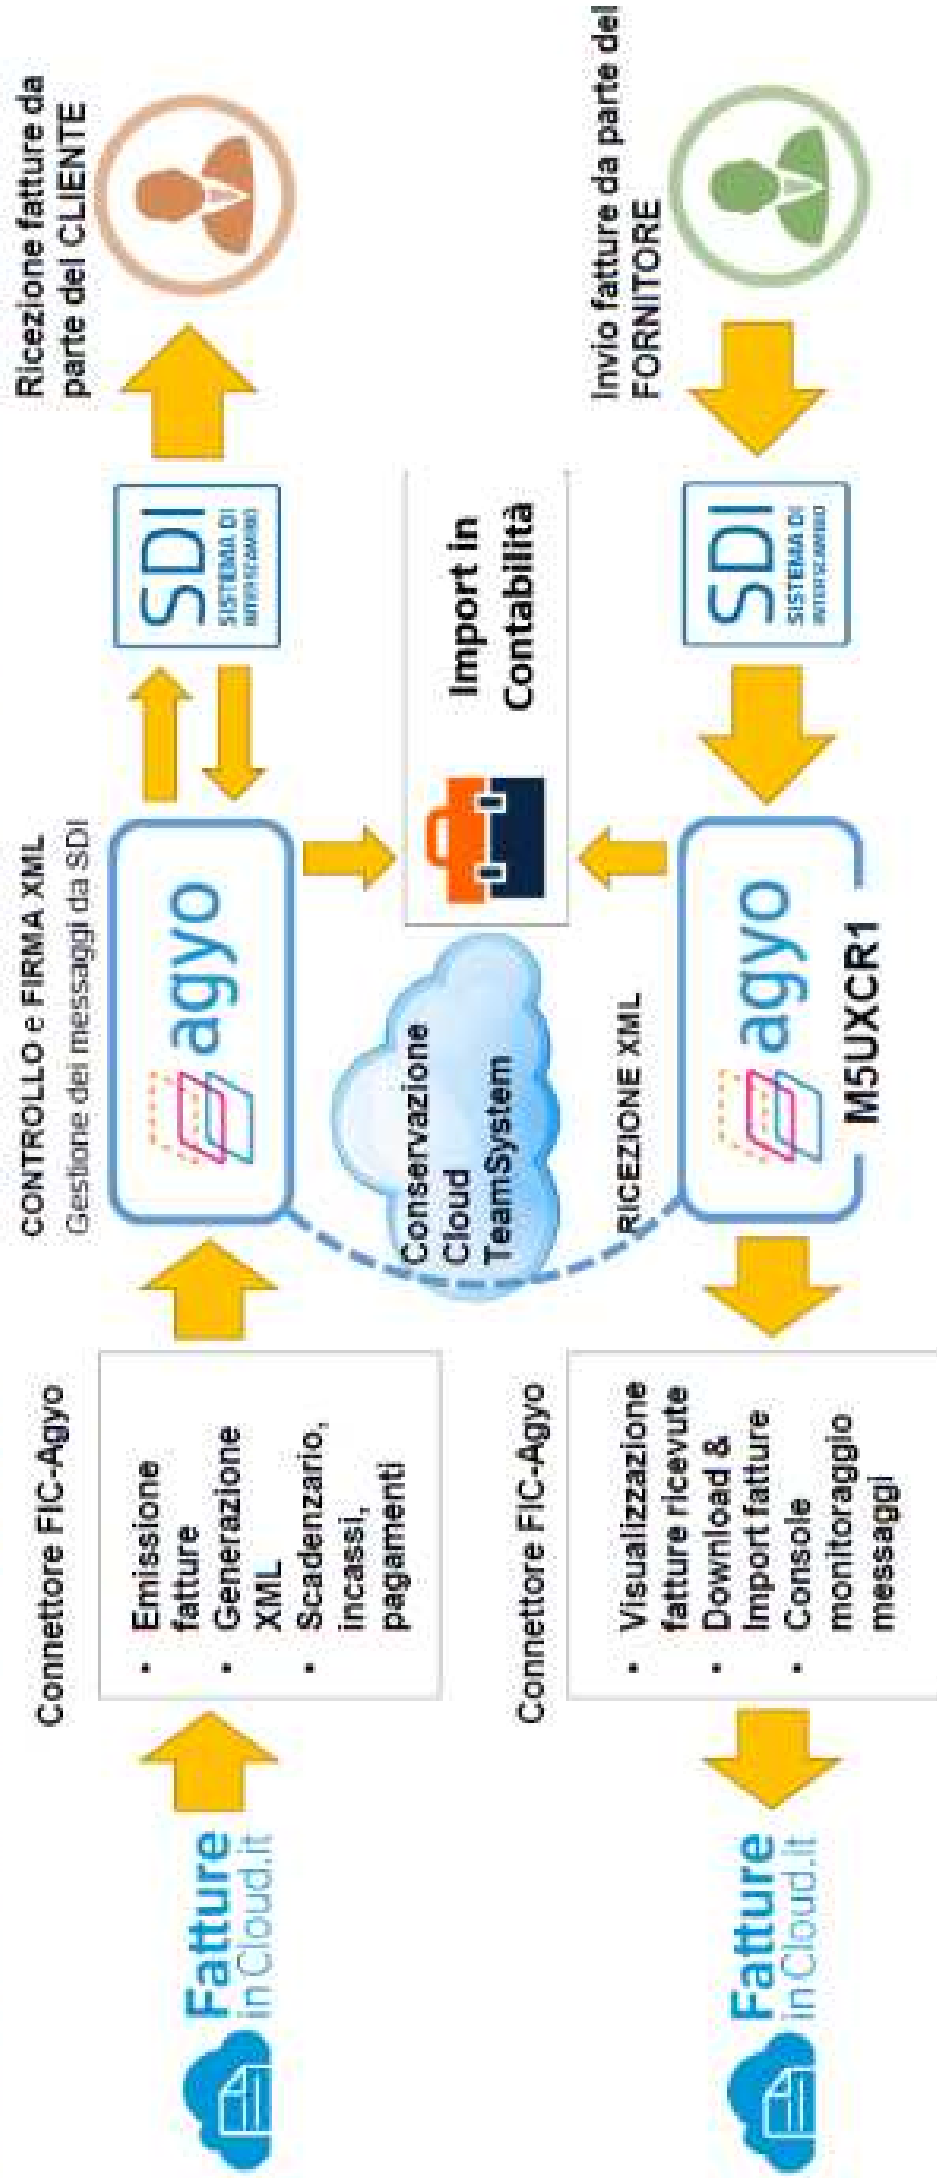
Fatture inCloud.it

Connettore FIC-Agyo

- Emissione fatture
- Generazione XML
- Scadenzario, incassi, pagamenti

CONTROLLO e FIRMA XML
Gestione dei messaggi da SDI

agyo

SDI SISTEMA DI INTERSCAMBIO

Ricezione fatture da parte del CLIENTE

Conservazione Cloud TeamSystem

Import in Contabilità

Fatture inCloud.it

Connettore FIC-Agyo

- Visualizzazione fatture ricevute
- Download & Import fatture
- Console monitoraggio messaggi

RICEZIONE XML

agyo

M5UXCR1

SDI SISTEMA DI INTERSCAMBIO

Invio fatture da parte del FORNITORE